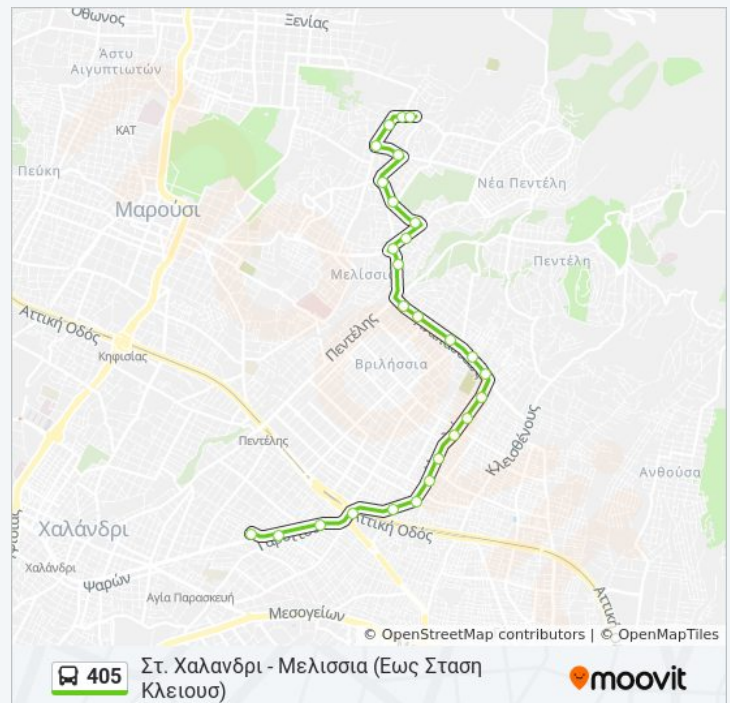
Όθωνος
Ξενίας
Άστυ Αιγυπτιωτών
ΚΑΤ
Πεύκη
Μαρούσι
Νέα Πεντέλη
Πεντέλη
Μελίσσια
Αττική Οδός
Κηφισίας
Πεντέλης
Βριλήσσια
Κλεισθένους
Πεντέλης
Ανθούσα
Χαλάνδρι
Αττική Οδός
Χαλάνδρι
Ψαρών
Αγία Παρασκευή
Μεσογείων
Αττική
© OpenStreetMap contributors | © OpenMapTiles
405 Στ. Χαλανδρι - Μελισσια (Εως Σταση Κλειουσ)
moovit